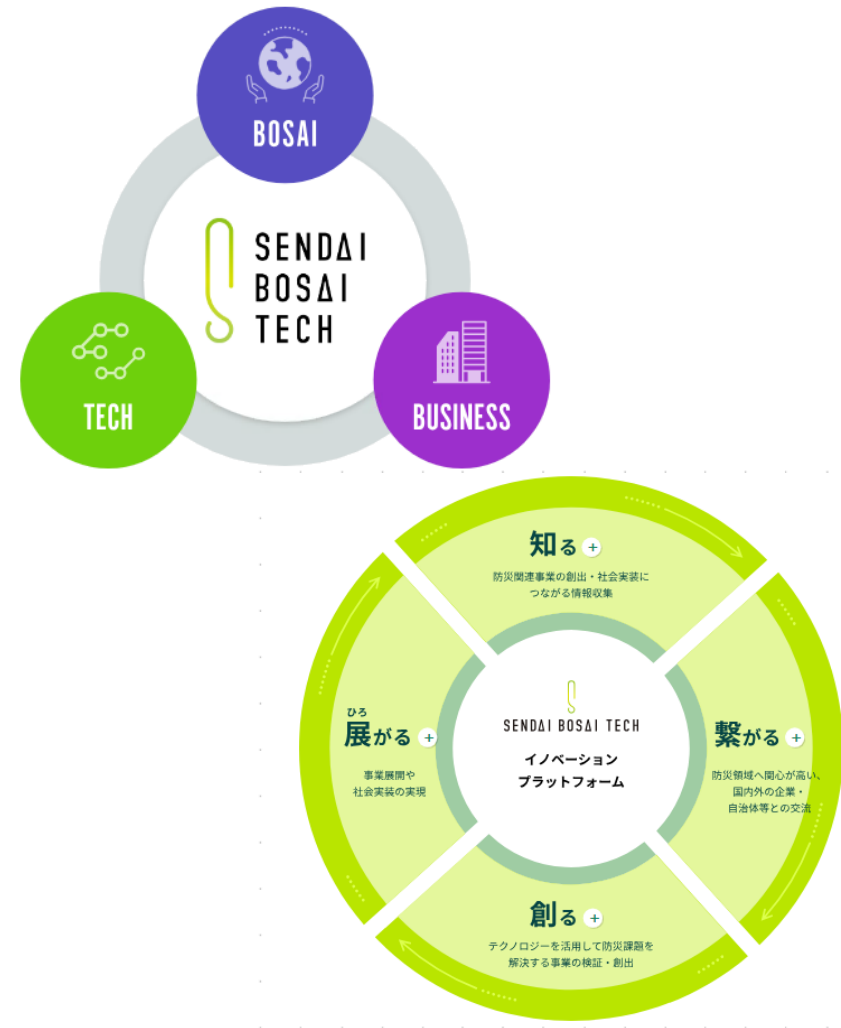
BOSAI

SENDAI BOSAI TECH

TECH

BUSINESS

知る +
防災関連事業の創出・社会実装につながる情報収集

ひろ
展がる +
事業展開や社会実装の実現

SENDAI BOSAI TECH
イノベーションプラットフォーム

繋がる +
防災領域へ関心が高い、国内外の企業・自治体等との交流

創る +
テクノロジーを活用して防災課題を解決する事業の検証・創出